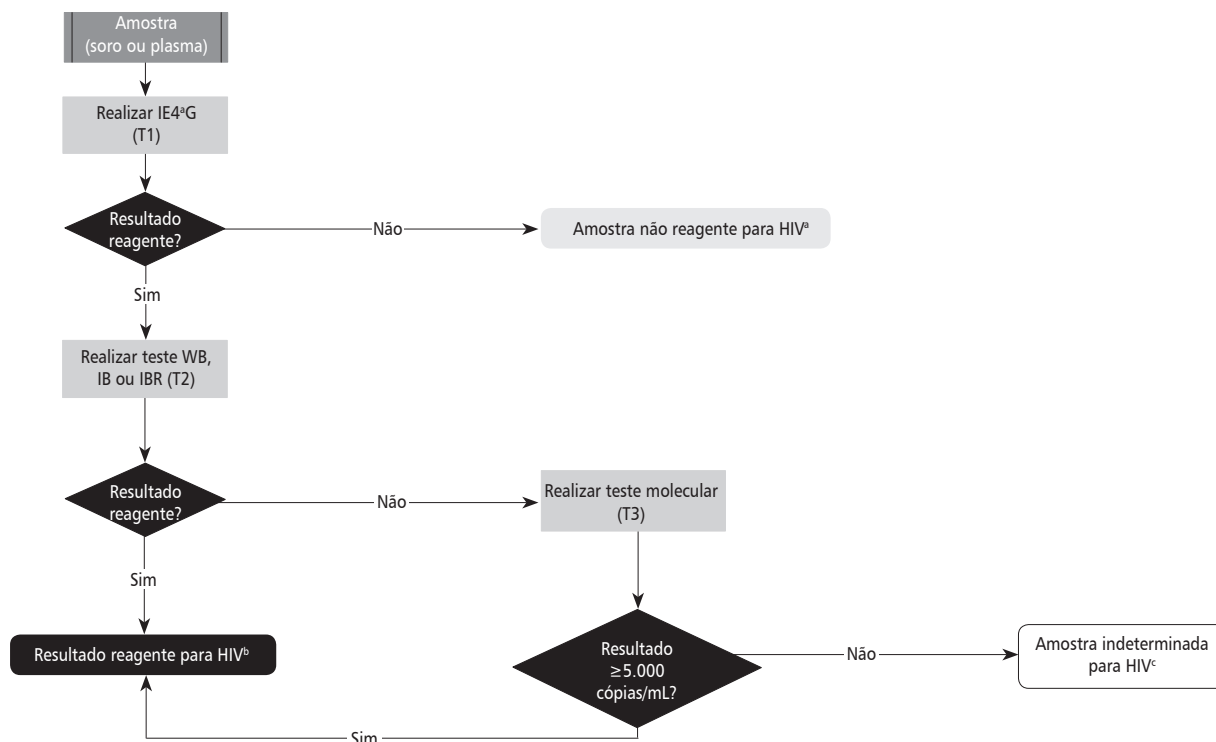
Amostra
(soro ou plasma)

Realizar IE4ªG
(T1)

Resultado reagente?

Não

Amostra não reagente para HIV$^a$

Sim

Realizar teste WB, IB ou IBR (T2)

Resultado reagente?

Não

Realizar teste molecular
(T3)

Sim

Resultado reagente para HIV$^b$

Resultado $\geq$5.000 cópias/mL?

Não

Amostra indeterminada para HIV$^c$

Sim